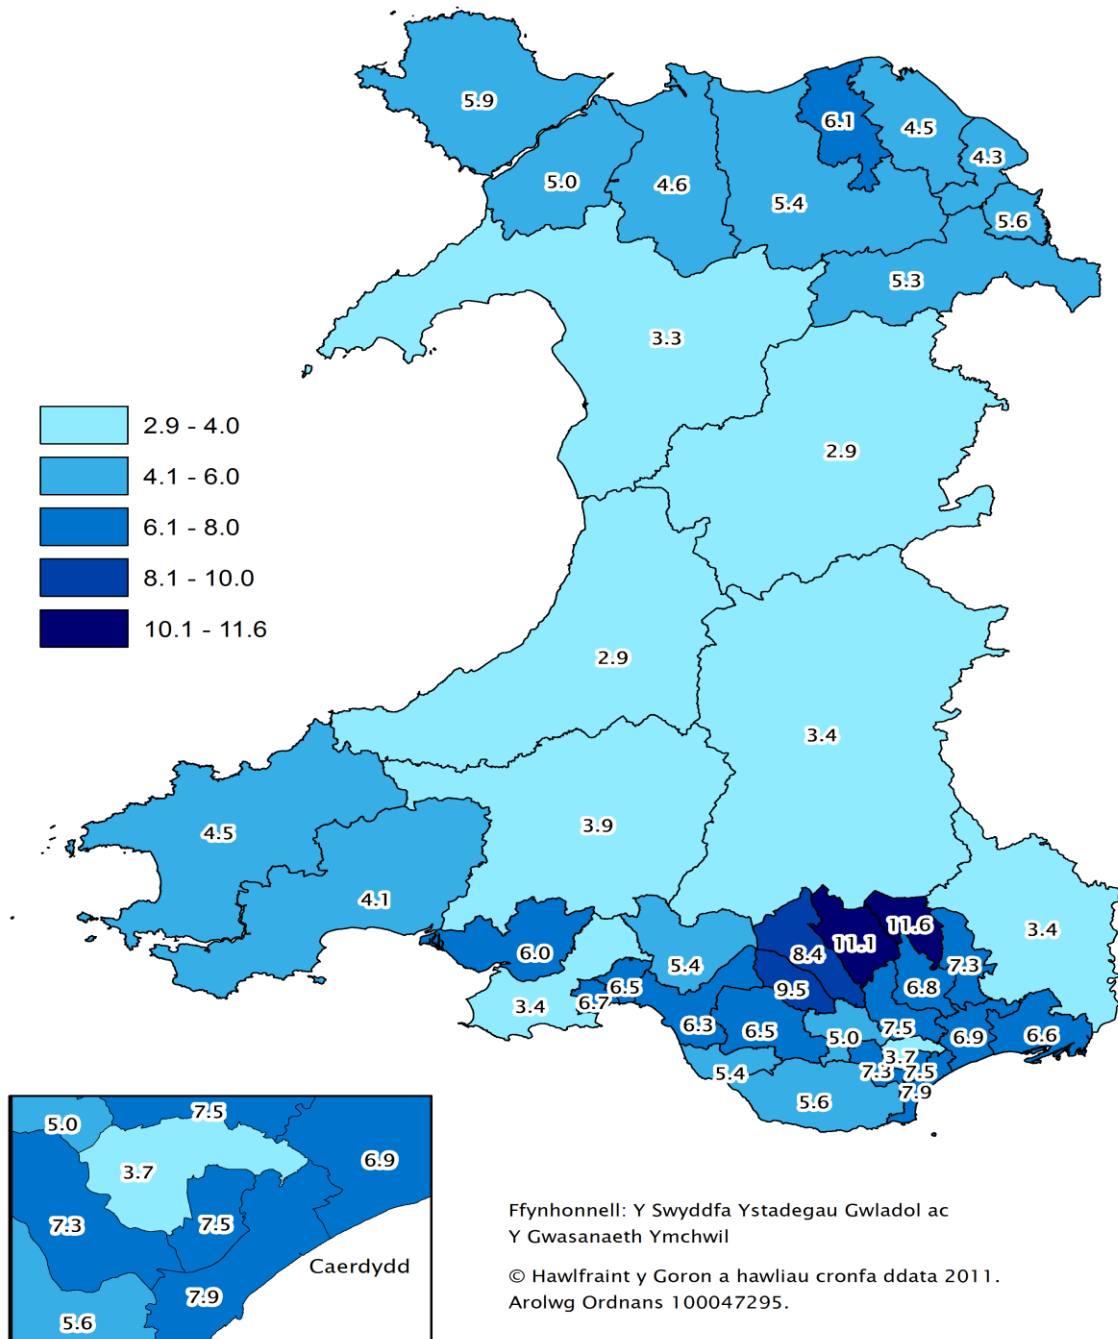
5.9
5.0
4.6
6.1
4.5
4.3
5.4
5.6
5.3
3.3
2.9 - 4.0
4.1 - 6.0
6.1 - 8.0
8.1 - 10.0
10.1 - 11.6
2.9
2.9
3.4
4.5
3.9
4.1
6.0
11.6
11.1
8.4
3.4
7.3
5.4
6.5
9.5
6.8
3.4
6.7
6.3
6.5
5.0
7.5
6.9
6.6
3.7
7.3
7.5
5.4
7.9
5.6

5.0
7.5
6.9
3.7
7.3
7.5
Caerdydd
7.9
5.6

Ffynhonnell: Y Swyddfa Ystadegau Gwladol ac Y Gwasanaeth Ymchwil

© Hawlfraint y Goron a hawliau cronfa ddata 2011. Arolwg Ordnans 100047295.